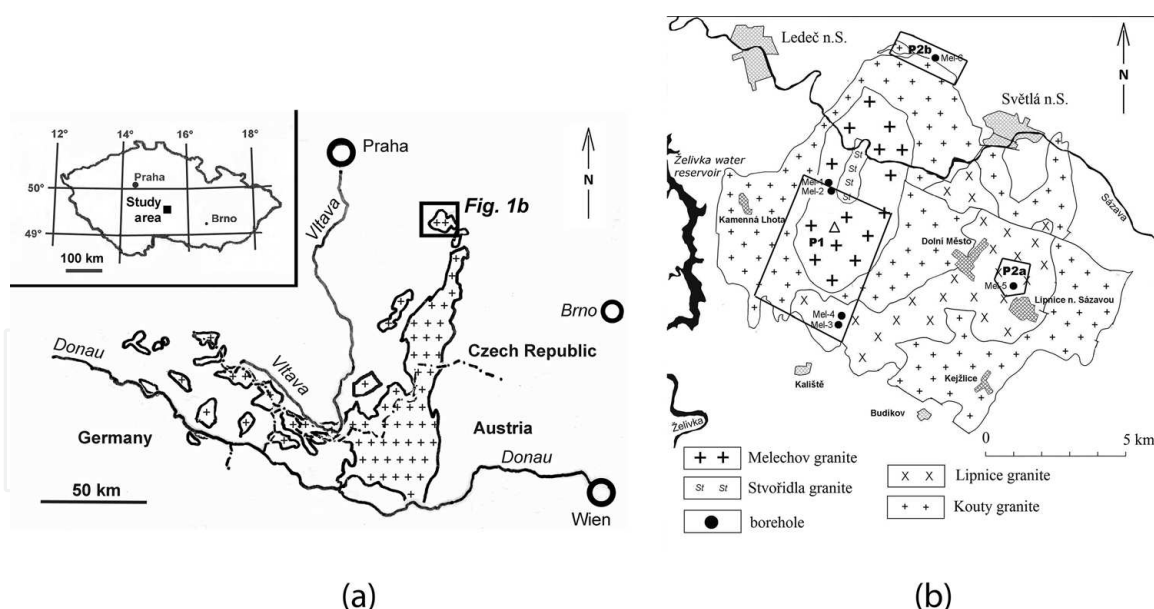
12° 14° 16° 18°
50°
49°
Praha
Study area
Brno
100 km

Praha
Vltava
N
Fig. 1b
Brno
Czech Republic
Donau
Vltava
Germany
Austria
Donau
50 km
Wien

(a)

Ledeč n.S.
P2b
Mel-6
N
Světlá n.S.
Želivka water reservoir
St
St
St
St
Mel-1
Mel-2
Sázava
Kamenná Lhota
P1
Dolní Město
P2a
Mel-5
Lipnice n. Sázavou
Mel-4
Mel-3
Kaliště
Kejžlice
Budikov
Želivka
0
5 km

Melechov granite
Stvořidla granite
borehole
Lipnice granite
Kouty granite

(b)